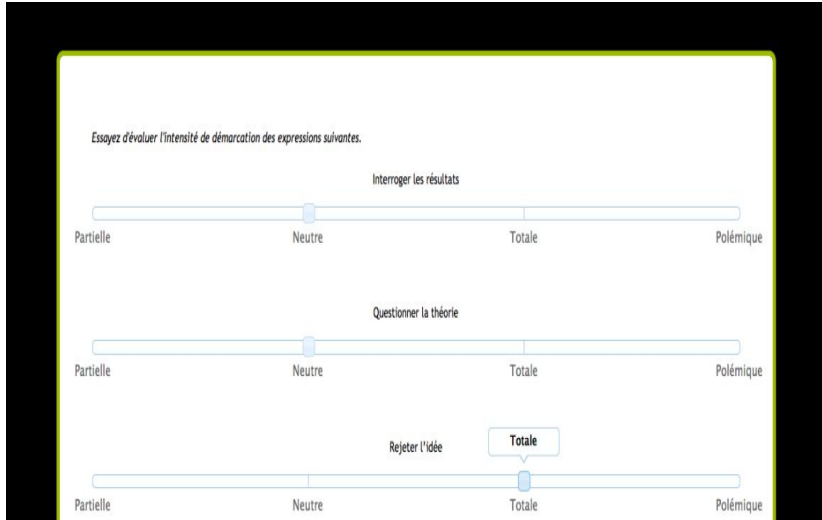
Essayez d'évaluer l'intensité de démarcation des expressions suivantes.

Interroger les résultats

Partielle Neutre Totale Polémique

Questionner la théorie

Partielle Neutre Totale Polémique

Rejeter l'idée

Totale

Partielle Neutre Totale Polémique